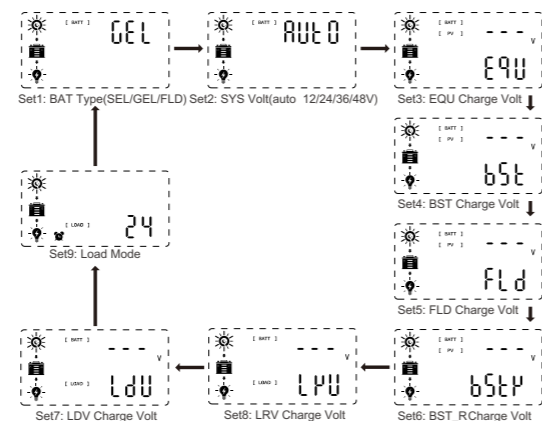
[ BATT ] GEL

Set1: BAT Type(SEL/GEL/FLD)

[ BATT ] AUtO

Set2: SYS Volt(auto 12/24/36/48V)

[ BATT ] [ PV ] - - - V EQU

Set3: EQU Charge Volt

[ BATT ] [ PV ] - - - V bSt

Set4: BST Charge Volt

[ BATT ] [ PV ] - - - V FLd

Set5: FLD Charge Volt

[ BATT ] [ PV ] - - - V bStP

Set6: BST_RCharge Volt

[ BATT ] - - - V [ LOAD ] LPU

Set8: LRV Charge Volt

[ BATT ] - - - V [ LOAD ] LdU

Set7: LDV Charge Volt

[ LOAD ] 24

Set9: Load Mode